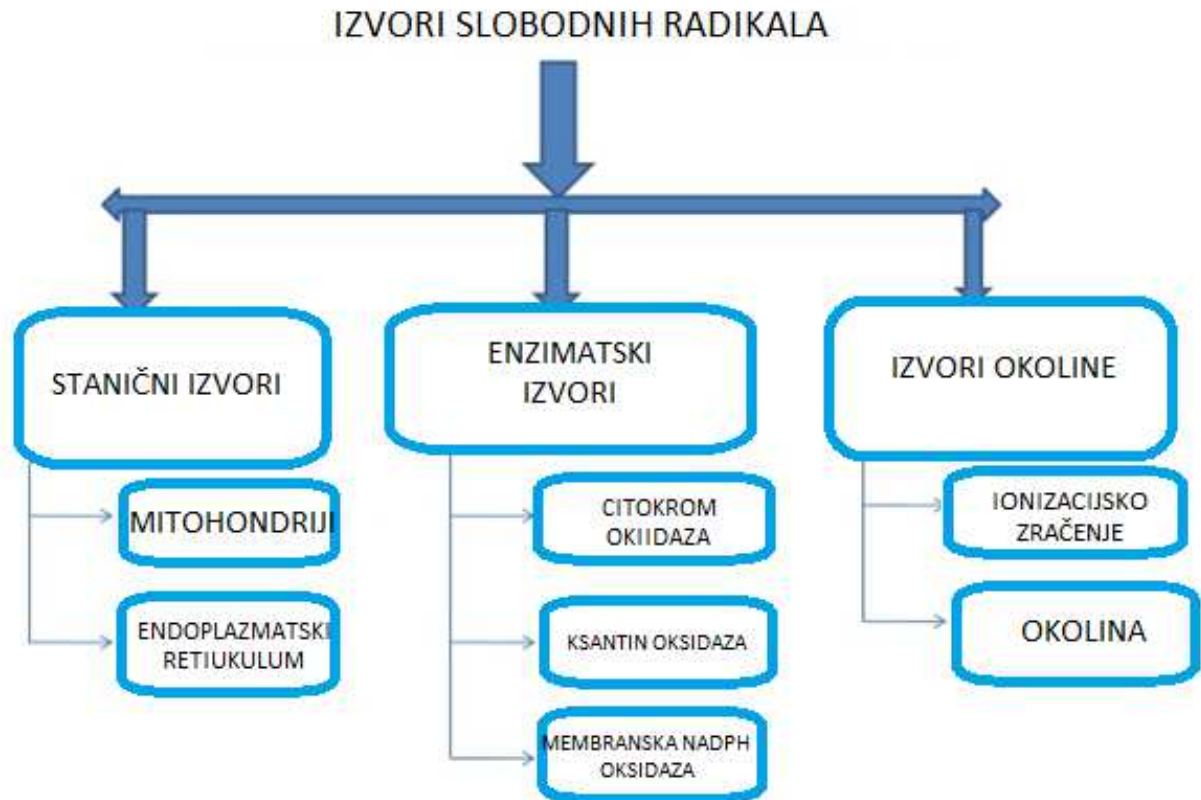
IZVORI SLOBODNIH RADIKALA

STANIČNI IZVORI

MITOHONDRIJI

ENDOPLAZMATSKI RETIUKULUM

ENZIMATSKI IZVORI

CITOKROM OKIIDAZA

KSANTIN OKSIDAZA

MEMBRANSKA NADPH OKSIDAZA

IZVORI OKOLINE

IONIZACIJSKO ZRAČENJE

OKOLINA